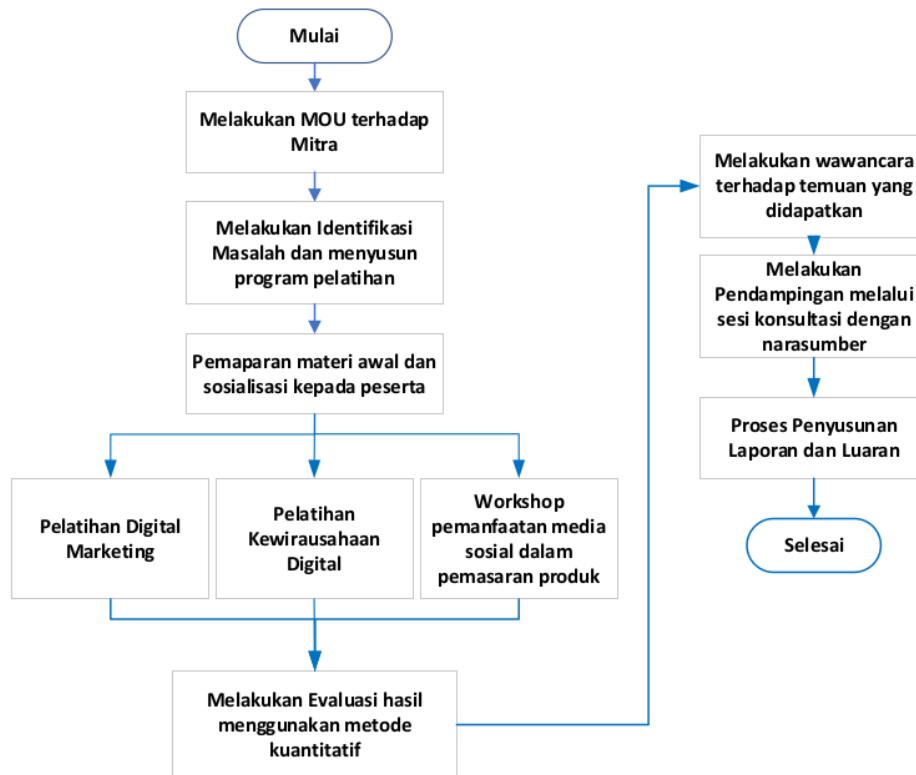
Mulai

Melakukan MOU terhadap Mitra

Melakukan Identifikasi Masalah dan menyusun program pelatihan

Pemaparan materi awal dan sosialisasi kepada peserta

Pelatihan Digital Marketing

Pelatihan Kewirausahaan Digital

Workshop pemanfaatan media sosial dalam pemasaran produk

Melakukan Evaluasi hasil menggunakan metode kuantitatif

Melakukan wawancara terhadap temuan yang didapatkan

Melakukan Pendampingan melalui sesi konsultasi dengan narasumber

Proses Penyusunan Laporan dan Luaran

Selesai